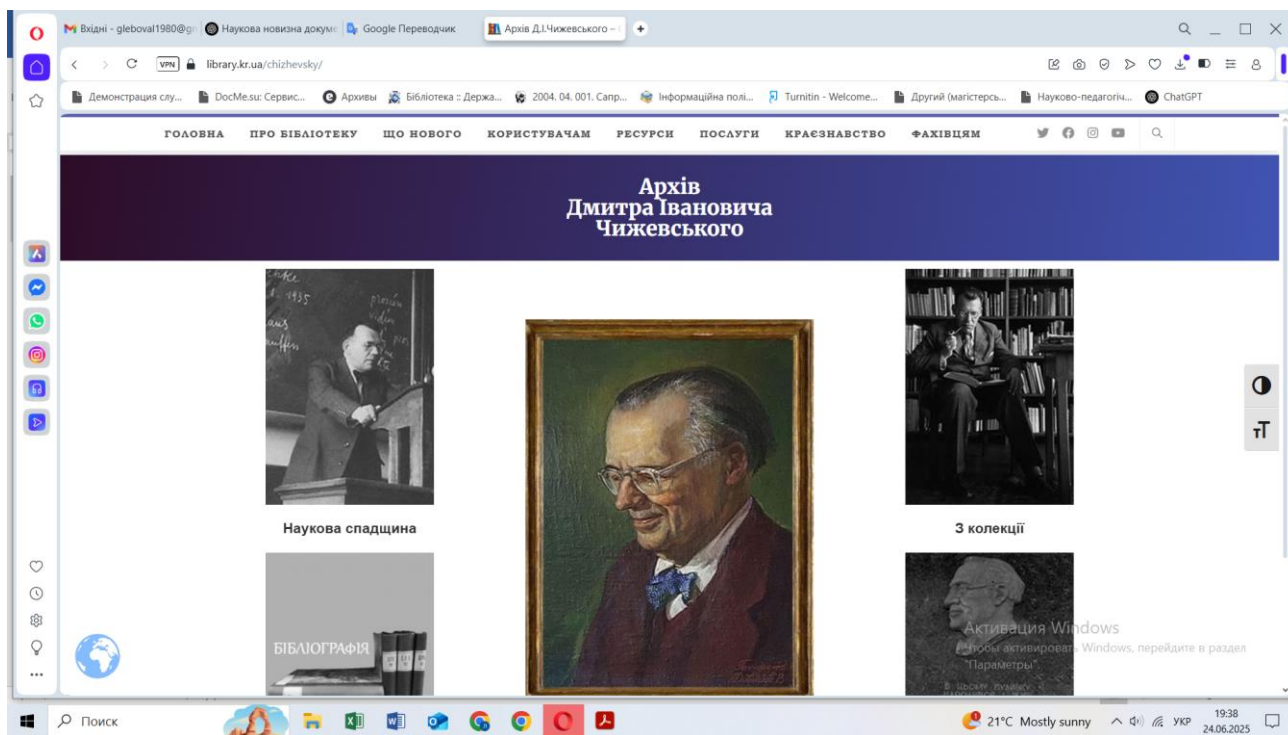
Вхідні - gleboval1980@g | Наукова новизна докум | Google Перекладач | Архів Д.І.Чижевського – | +

VPN library.kr.ua/chizhevsky/

Демонстрация слу... | DocMe.su: Сервис... | Архивы | Бібліотека :: Держа... | 2004. 04. 001. Сапр... | Інформаційна полі... | Turnitin - Welcome... | Другий (магістерсь... | Науково-педагогіч... | ChatGPT

ГОЛОВНА ПРО БІБЛІОТЕКУ ЩО НОВОГО КОРИСТУВАЧАМ РЕСУРСИ ПОСЛУГИ КРАЄЗНАВСТВО ФАХІВЦЯМ

Архів
Дмитра Івановича
Чижевського

Наукова спадщина

З колекції

БІБЛІОГРАФІЯ

Активация Windows
Чтобы активировать Windows, перейдите в раздел "Параметры".

Поиск

21°C Mostly sunny УКР 19:38 24.06.2025